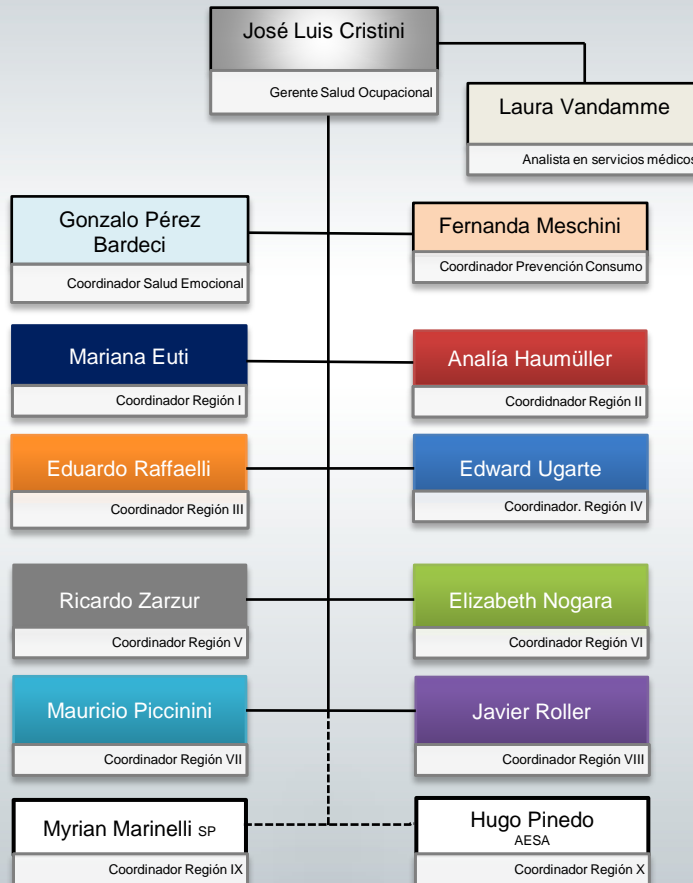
José Luis Cristini
Gerente Salud Ocupacional

Laura Vandamme
Analista en servicios médicos

Gonzalo Pérez Bardeci
Coordinador Salud Emocional

Fernanda Meschini
Coordinador Prevención Consumo

Mariana Euti
Coordinador Región I

Analía Haumüller
Coordidnador Región II

Eduardo Raffaelli
Coordinador Región III

Edward Ugarte
Coordinador. Región IV

Ricardo Zarzur
Coordinador Región V

Elizabeth Nogara
Coordinador Región VI

Mauricio Piccinini
Coordinador Región VII

Javier Roller
Coordinador Región VIII

Myrian Marinelli SP
Coordinador Región IX

Hugo Pinedo
AESA
Coordinador Región X